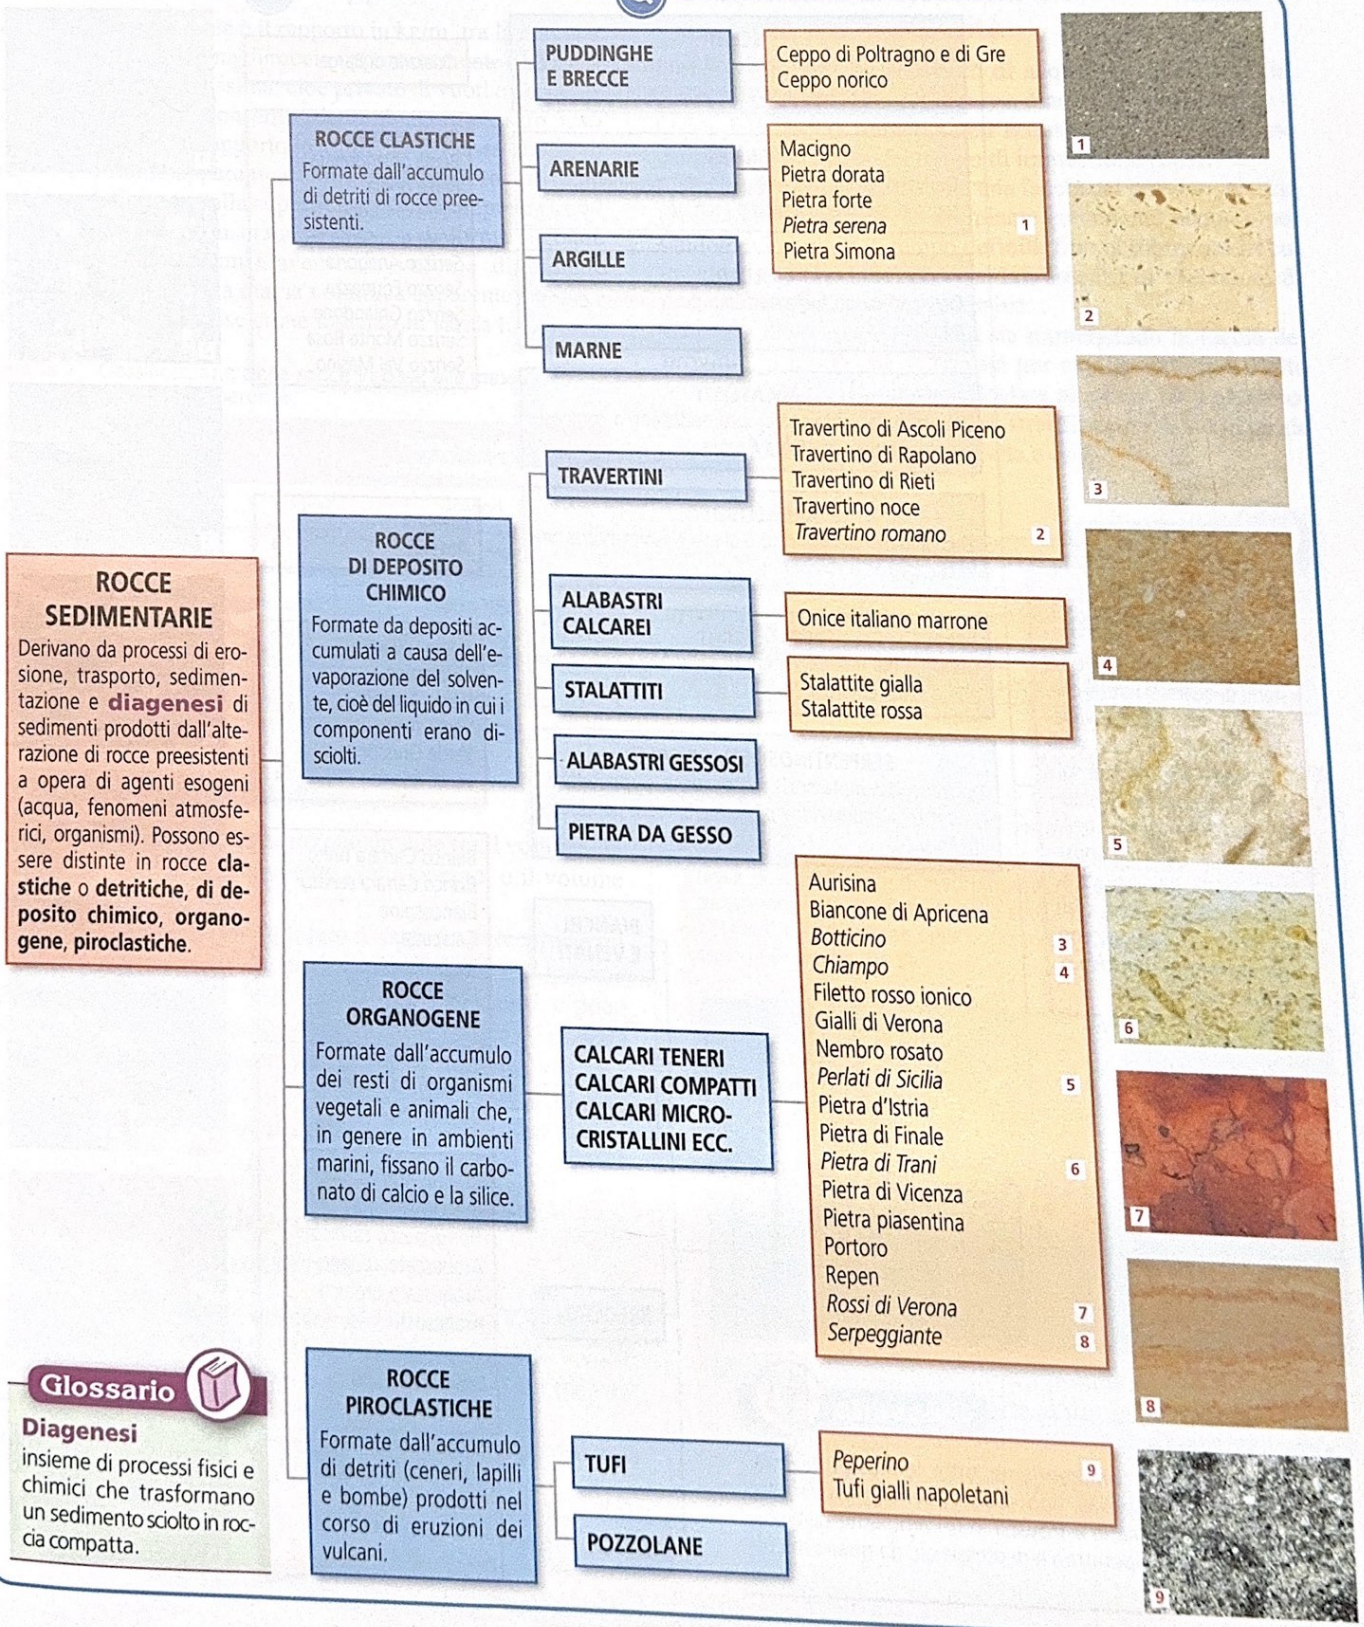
ROCCE SEDIMENTARIE
Derivano da processi di erosione, trasporto, sedimentazione e **diagenesi** di sedimenti prodotti dall'alterazione di rocce preesistenti a opera di agenti esogeni (acqua, fenomeni atmosferici, organismi). Possono essere distinte in rocce **clastiche** o **detritiche**, **di deposito chimico**, **organogene**, **piroclastiche**.

ROCCE CLASTICHE
Formate dall'accumulo di detriti di rocce preesistenti.

PUDDINGHE E BRECCE
Ceppo di Poltragno e di Gre
Ceppo norico

ARENARIE
Macigno
Pietra dorata
Pietra forte
Pietra serena 1
Pietra Simona

ARGILLE

MARNE

ROCCE DI DEPOSITO CHIMICO
Formate da depositi accumulati a causa dell'evaporazione del solvente, cioè del liquido in cui i componenti erano disciolti.

TRAVERTINI
Travertino di Ascoli Piceno
Travertino di Rapolano
Travertino di Rieti
Travertino noce
Travertino romano 2

ALABASTRI CALCAREI
Onice italiano marrone

STALATTITI
Stalattite gialla
Stalattite rossa

ALABASTRI GESSOSI

PIETRA DA GESSO

ROCCE ORGANOGENE
Formate dall'accumulo dei resti di organismi vegetali e animali che, in genere in ambienti marini, fissano il carbonato di calcio e la silice.

CALCARI TENERI
CALCARI COMPATTI
CALCARI MICROCRISTALLINI ECC.

Aurisina
Biancone di Apricena
Botticino 3
Chiampo 4
Filetto rosso ionico
Gialli di Verona
Nembro rosato
Perlati di Sicilia 5
Pietra d'Istria
Pietra di Finale
Pietra di Trani 6
Pietra di Vicenza
Pietra piasentina
Portoro
Repen
Rossi di Verona 7
Serpeggiante 8

ROCCE PIROCLASTICHE
Formate dall'accumulo di detriti (ceneri, lapilli e bombe) prodotti nel corso di eruzioni dei vulcani.

TUFI
Peperino 9
Tufi gialli napoletani

POZZOLANE

1
2
3
4
5
6
7
8
9

Glossario
Diagenesi
insieme di processi fisici e chimici che trasformano un sedimento sciolto in roccia compatta.